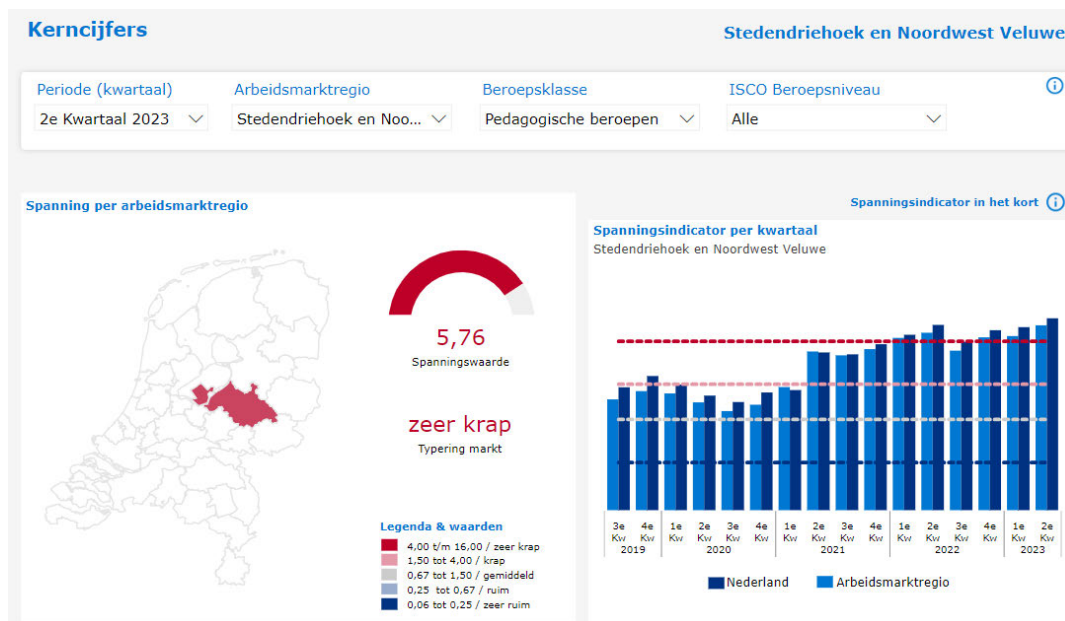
Kerncijfers

Stedendriehoek en Noordwest Veluwe

Periode (kwartaal)
2e Kwartaal 2023

Arbeidsmarktregio
Stedendriehoek en Noo...

Beroepsklasse
Pedagogische beroepen

ISCO Beroepsniveau
Alle

Spanning per arbeidsmarktregio

5,76
Spanningswaarde

zeer krap
Typering markt

Legenda & waarden
4,00 t/m 16,00 / zeer krap
1,50 tot 4,00 / krap
0,67 tot 1,50 / gemiddeld
0,25 tot 0,67 / ruim
0,06 tot 0,25 / zeer ruim

Spanningsindicator in het kort

Spanningsindicator per kwartaal
Stedendriehoek en Noordwest Veluwe

3e Kw 4e Kw 2019
1e Kw 2e Kw 3e Kw 4e Kw 2020
1e Kw 2e Kw 3e Kw 4e Kw 2021
1e Kw 2e Kw 3e Kw 4e Kw 2022
1e Kw 2e Kw 2023

Nederland
Arbeidsmarktregio